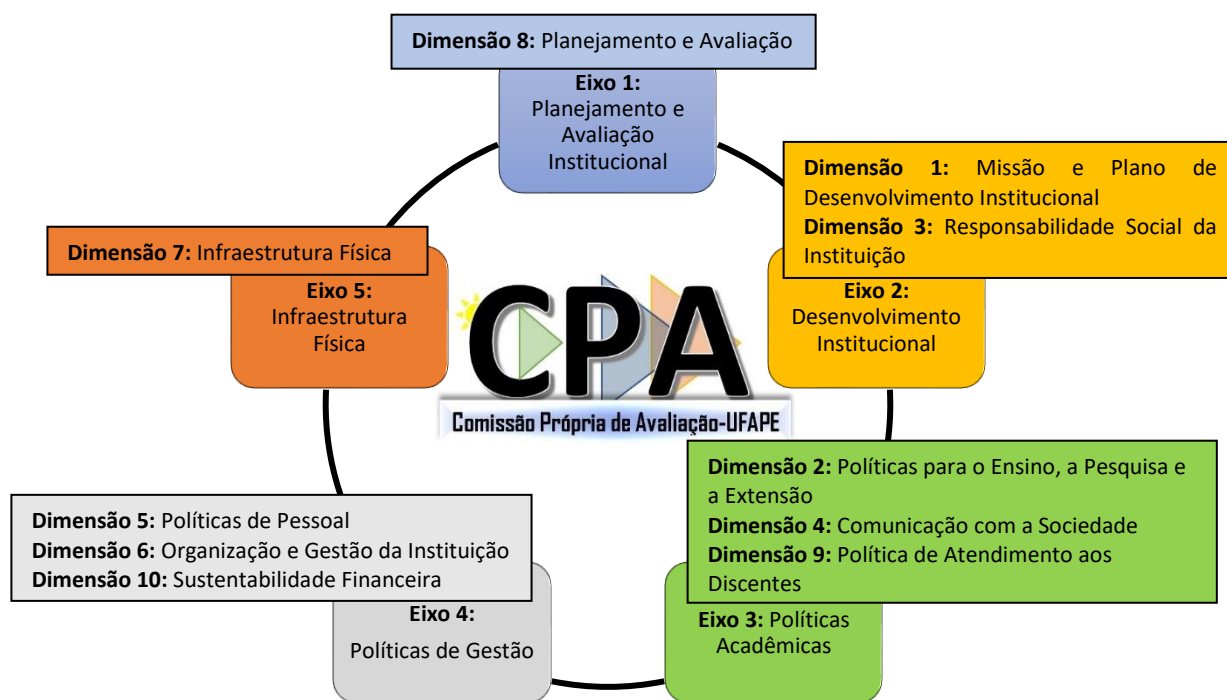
**Dimensão 8:** Planejamento e Avaliação

**Eixo 1:** Planejamento e Avaliação Institucional

**Dimensão 1:** Missão e Plano de Desenvolvimento Institucional
**Dimensão 3:** Responsabilidade Social da Instituição

**Eixo 2:** Desenvolvimento Institucional

**Dimensão 7:** Infraestrutura Física

**Eixo 5:** Infraestrutura Física

CPA
Comissão Própria de Avaliação-UFAPE

**Dimensão 2:** Políticas para o Ensino, a Pesquisa e a Extensão
**Dimensão 4:** Comunicação com a Sociedade
**Dimensão 9:** Política de Atendimento aos Discentes

**Eixo 3:** Políticas Acadêmicas

**Dimensão 5:** Políticas de Pessoal
**Dimensão 6:** Organização e Gestão da Instituição
**Dimensão 10:** Sustentabilidade Financeira

**Eixo 4:** Políticas de Gestão